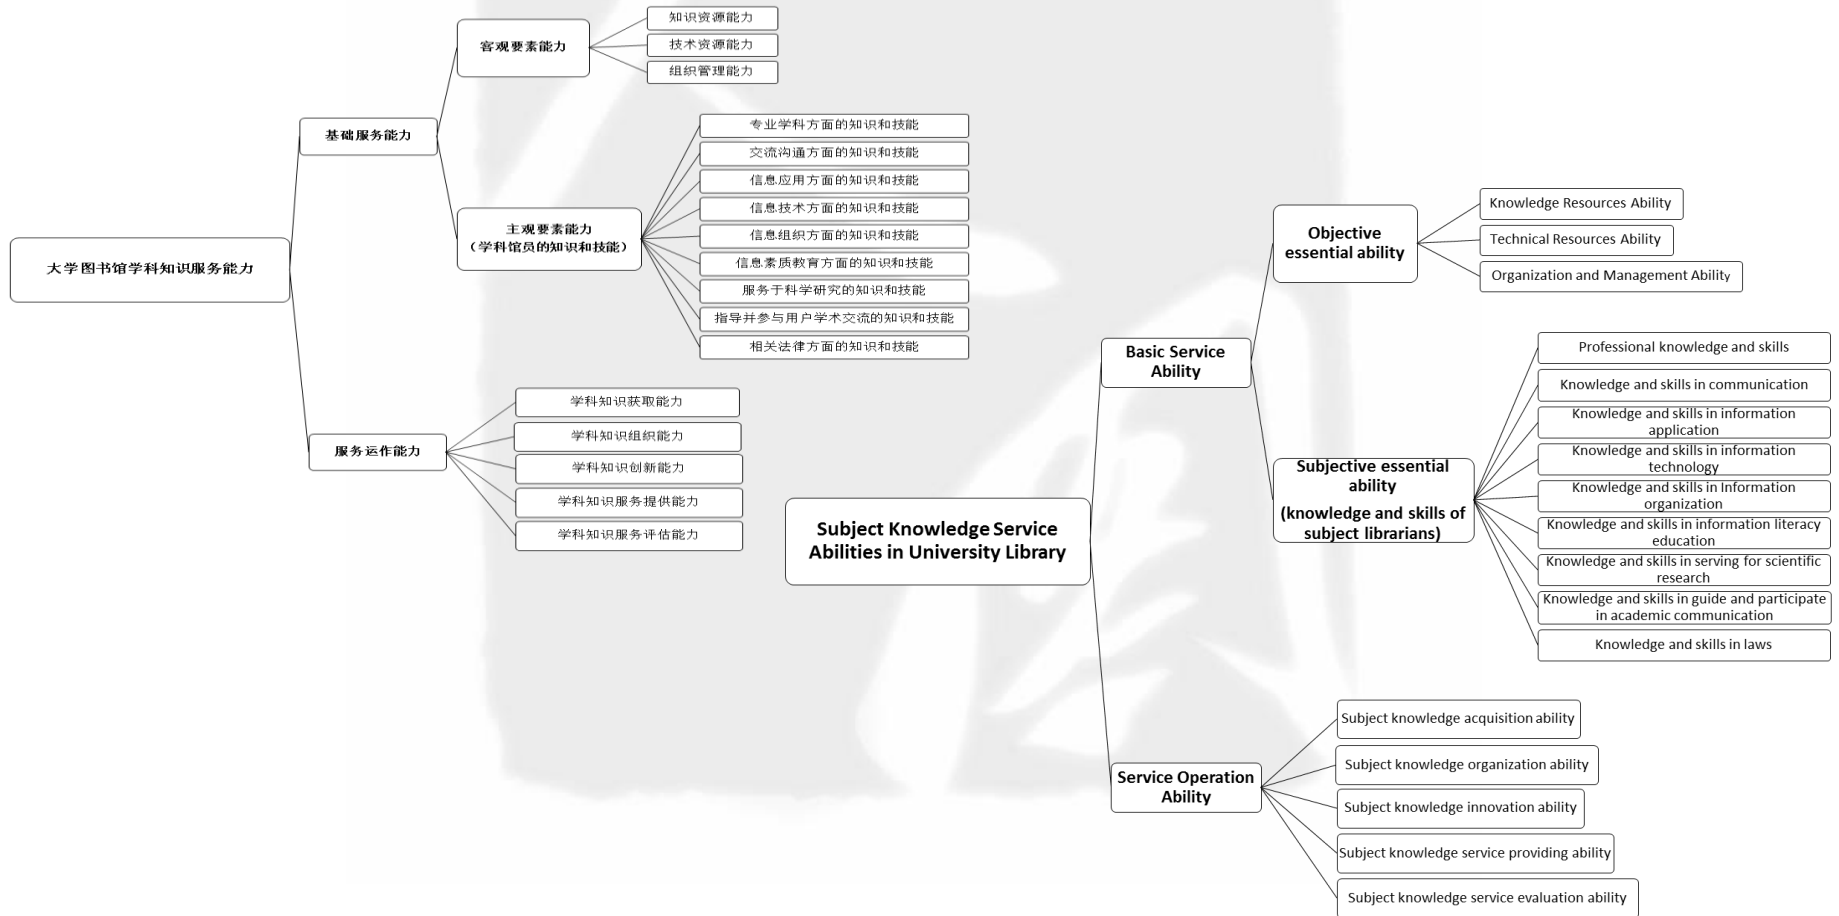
大学图书馆学科知识服务能力

基础服务能力

客观要素能力

知识资源能力

技术资源能力

组织管理能力

主观要素能力
（学科馆员的知识和技能）

专业学科方面的知识和技能

交流沟通方面的知识和技能

信息应用方面的知识和技能

信息技术方面的知识和技能

信息组织方面的知识和技能

信息素质教育方面的知识和技能

服务于科学研究的知识和技能

指导并参与用户学术交流的知识和技能

相关法律方面的知识和技能

服务运作能力

学科知识获取能力

学科知识组织能力

学科知识创新能力

学科知识服务提供能力

学科知识服务评估能力

Subject Knowledge Service Abilities in University Library

Basic Service Ability

Objective essential ability

Knowledge Resources Ability

Technical Resources Ability

Organization and Management Ability

Subjective essential ability
(knowledge and skills of subject librarians)

Professional knowledge and skills

Knowledge and skills in communication

Knowledge and skills in information application

Knowledge and skills in information technology

Knowledge and skills in Information organization

Knowledge and skills in information literacy education

Knowledge and skills in serving for scientific research

Knowledge and skills in guide and participate in academic communication

Knowledge and skills in laws

Service Operation Ability

Subject knowledge acquisition ability

Subject knowledge organization ability

Subject knowledge innovation ability

Subject knowledge service providing ability

Subject knowledge service evaluation ability